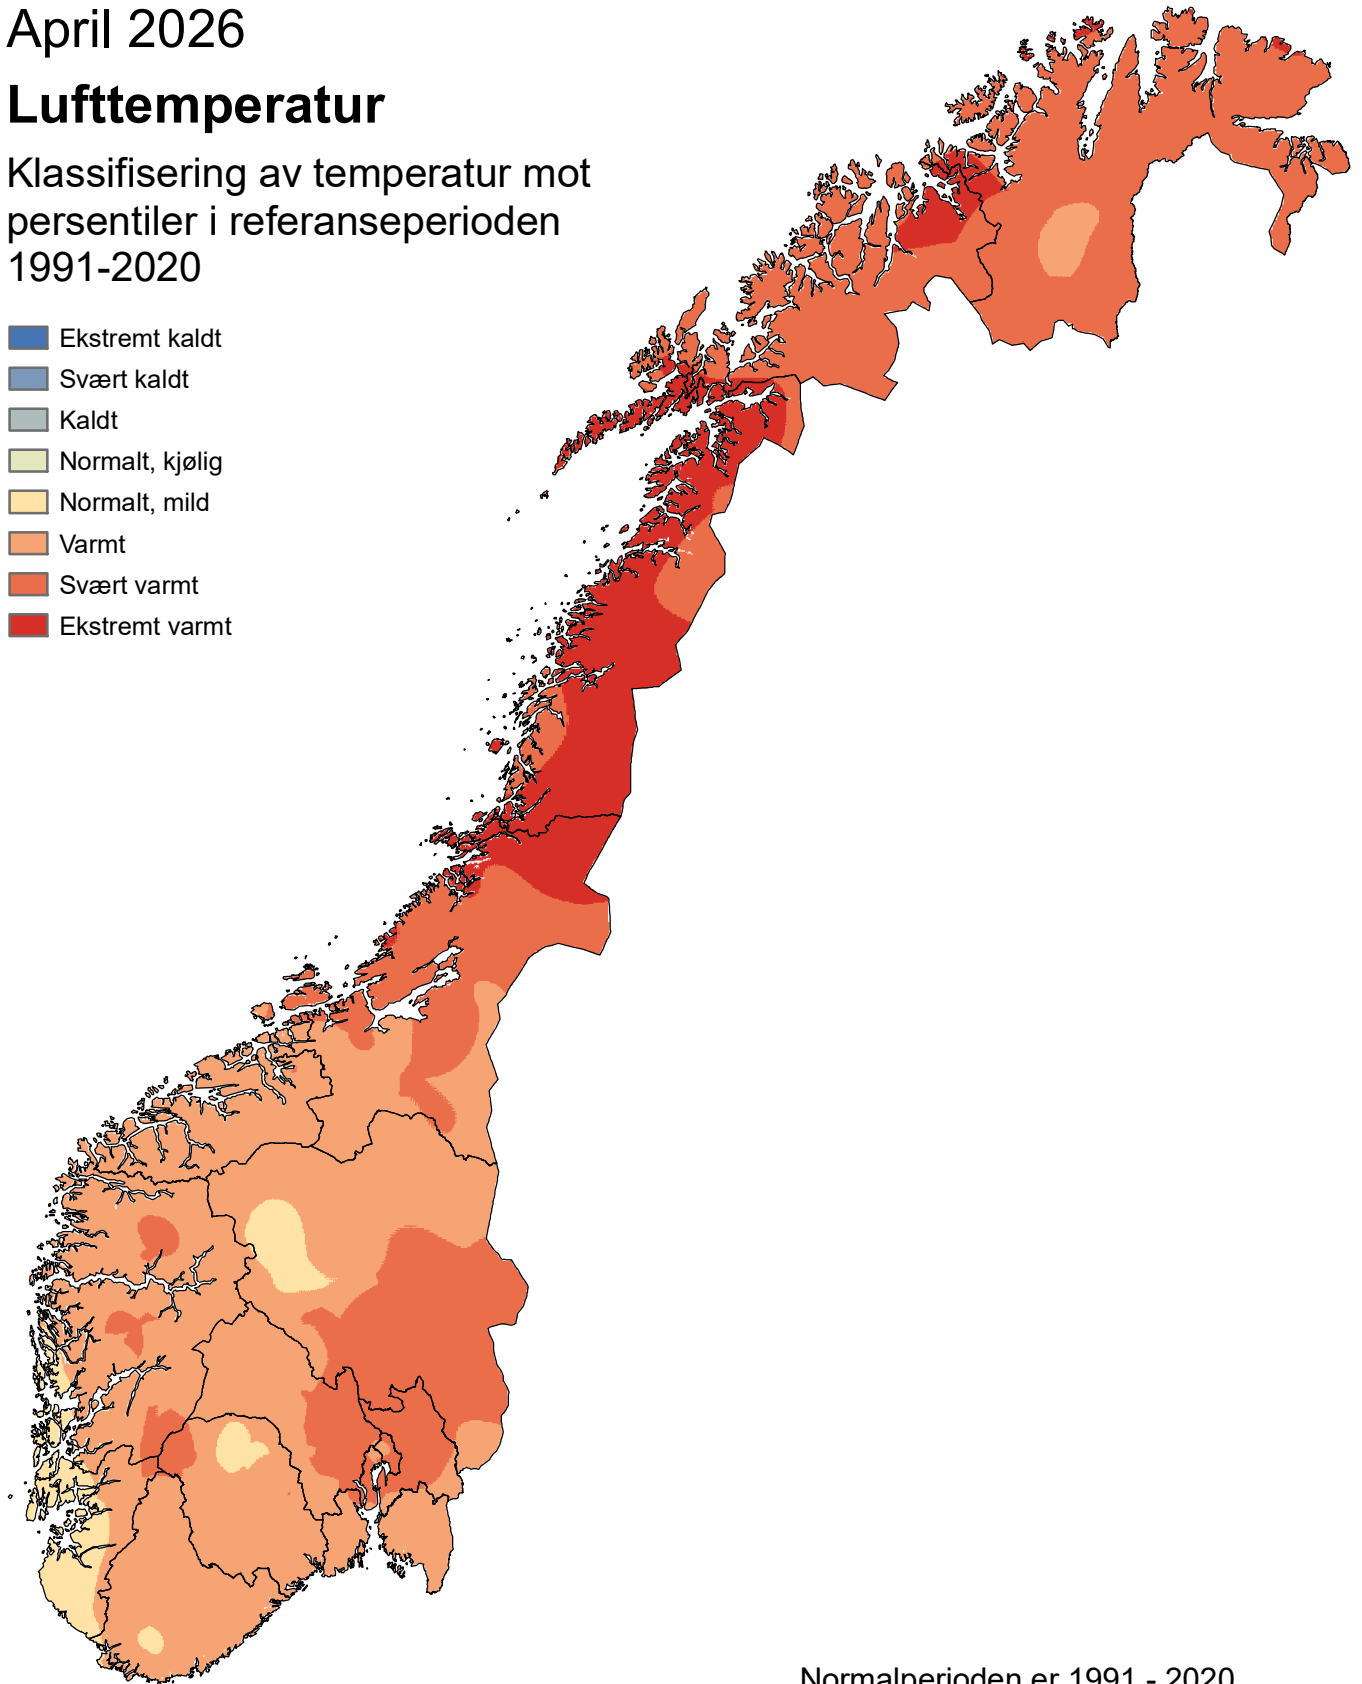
April 2026

**Lufttemperatur**

Klassifisering av temperatur mot persentiler i referanseperioden 1991-2020

Ekstremt kaldt
Svært kaldt
Kaldt
Normalt, kjølig
Normalt, mild
Varmt
Svært varmt
Ekstremt varmt

Normalperioden er 1991 - 2020